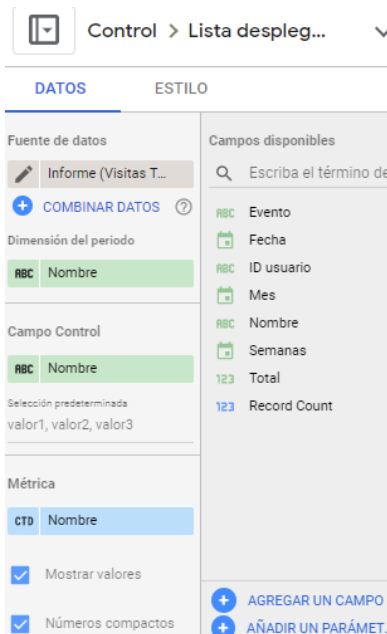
Control > Lista despleg...

DATOS
ESTILO

Fuente de datos
Informe (Visitas T...
COMBINAR DATOS
Dimensión del periodo
ABC Nombre

Campo Control
ABC Nombre
Selección predeterminada
valor1, valor2, valor3

Métrica
CTD Nombre

Mostrar valores

Números compactos

Campos disponibles
Escriba el término de
ABC Evento
Fecha
ABC ID usuario
Mes
ABC Nombre
Semanas
123 Total
123 Record Count

AGREGAR UN CAMPO
AÑADIR UN PARÁMET.